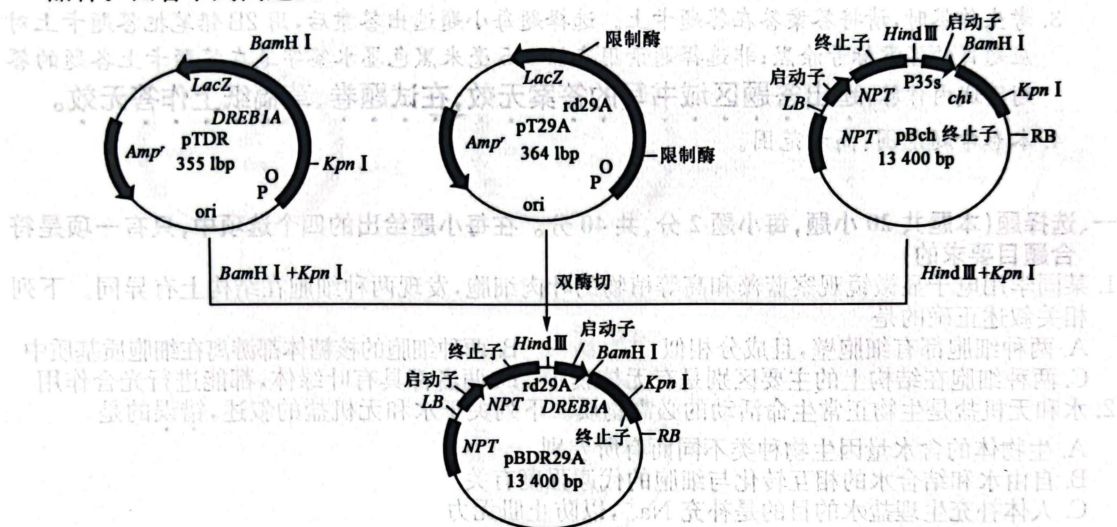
BamH Ⅰ
LacZ
DREB1A
pTDR
355 lbp
Ampʳ
Kpn Ⅰ
O
P
ori

限制酶
LacZ
rd29A
pT29A
364 lbp
Ampʳ
限制酶
O
P
ori

终止子
Hind Ⅲ
启动子
BamH Ⅰ
启动子
LB
NPT
P35s
chi
Kpn Ⅰ
NPT
pBch
终止子
RB
13 400 bp

BamH Ⅰ + Kpn Ⅰ
双酶切
Hind Ⅲ + Kpn Ⅰ

终止子
Hind Ⅲ
启动子
BamH Ⅰ
启动子
LB
NPT
rd29A
DREB1A
Kpn Ⅰ
终止子
RB
NPT
pBDR29A
13 400 bp